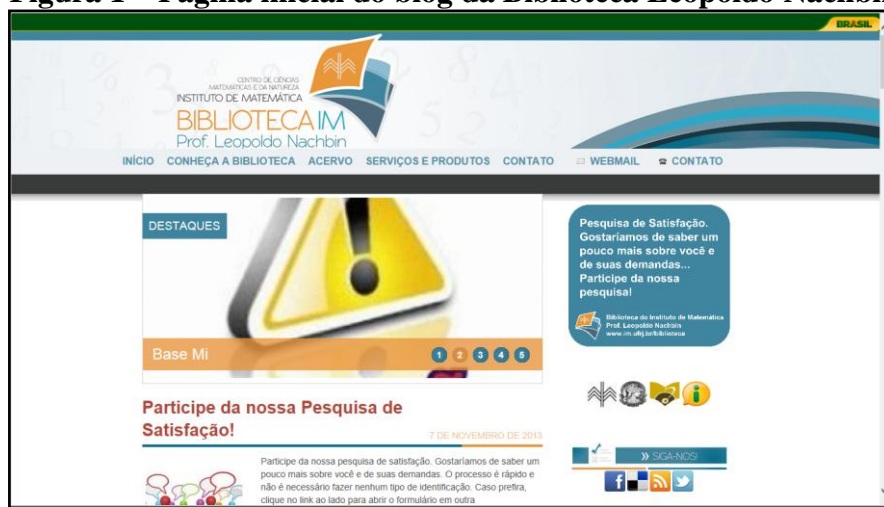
Figura 1 – Página inicial do blog da Biblioteca Leopoldo Nachbin

BRASIL

CENTRO DE CIÊNCIAS MATEMÁTICAS E DA NATUREZA
INSTITUTO DE MATEMÁTICA
BIBLIOTECA IM
Prof. Leopoldo Nachbin

INÍCIO CONHEÇA A BIBLIOTECA ACERVO SERVIÇOS E PRODUTOS CONTATO WEBMAIL CONTATO

DESTAQUES

Base Mi

1 2 3 4 5

Pesquisa de Satisfação. Gostaríamos de saber um pouco mais sobre você e de suas demandas... Participe da nossa pesquisa!

Biblioteca do Instituto de Matemática Prof. Leopoldo Nachbin www.im.ufrj.br/biblioteca

Participe da nossa Pesquisa de Satisfação!

7 DE NOVEMBRO DE 2013

Participe da nossa pesquisa de satisfação. Gostaríamos de saber um pouco mais sobre você e de suas demandas. O processo é rápido e não é necessário fazer nenhum tipo de identificação. Caso prefira, clique no link ao lado para abrir o formulário em outra

» SIGA-NOS!